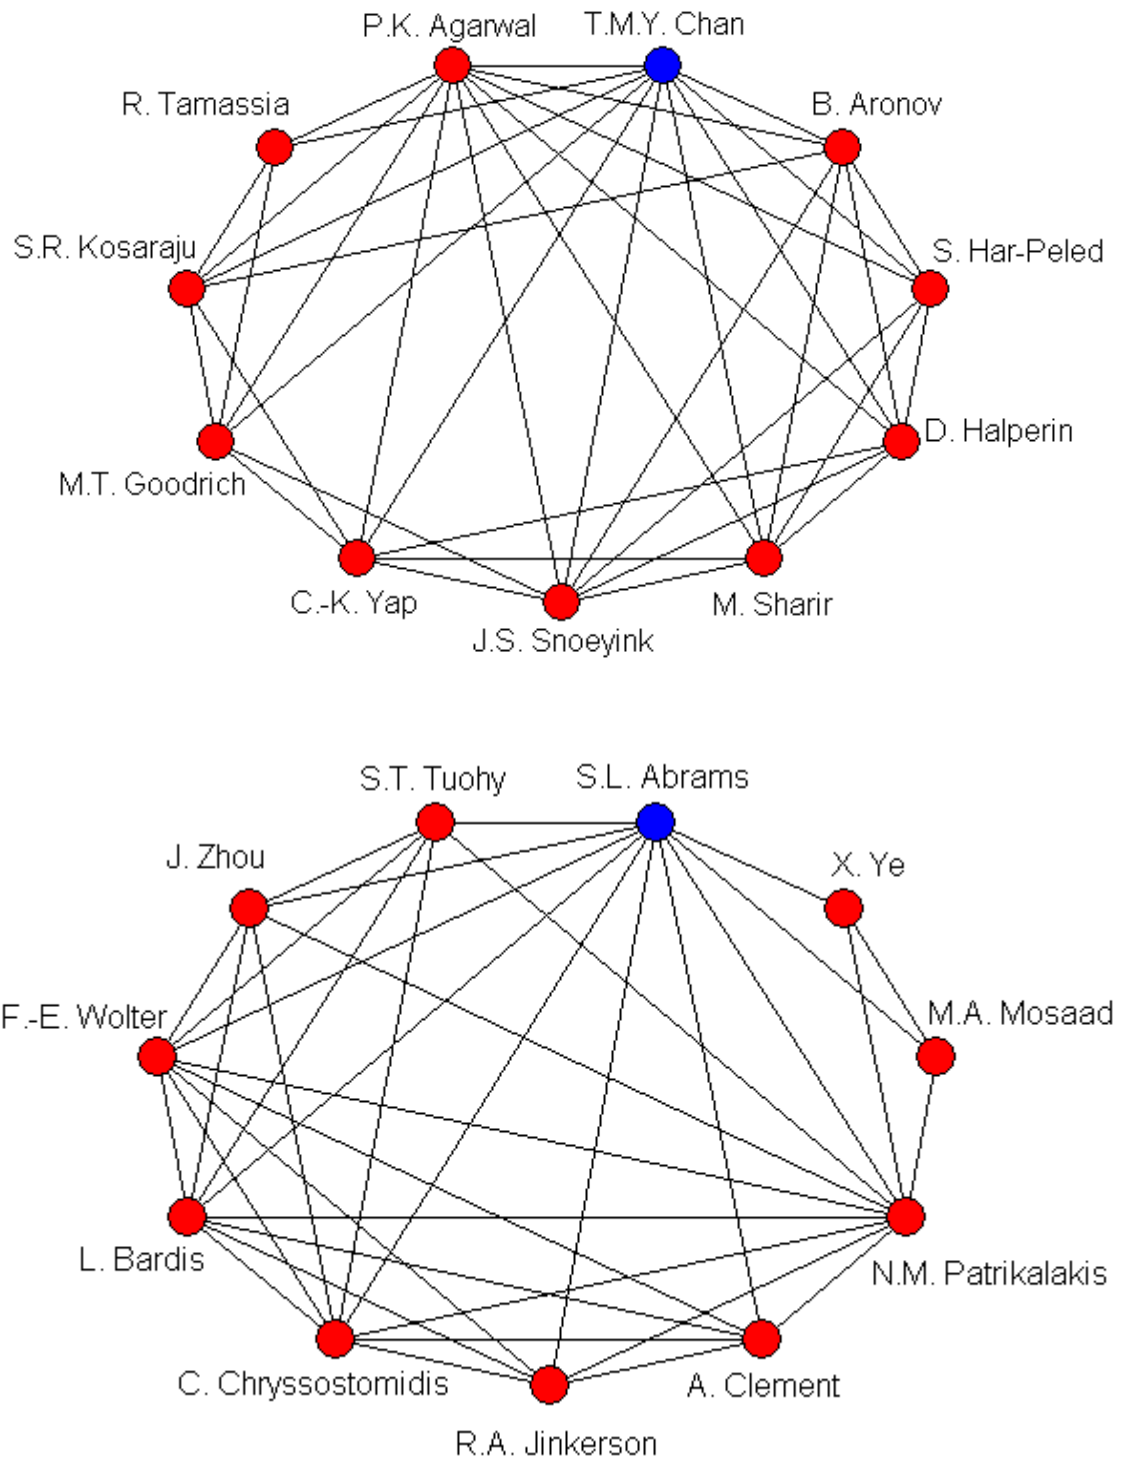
P.K. Agarwal
T.M.Y. Chan
R. Tamassia
B. Aronov
S.R. Kosaraju
S. Har-Peled
M.T. Goodrich
D. Halperin
C.-K. Yap
J.S. Snoeyink
M. Sharir

S.T. Tuohy
S.L. Abrams
J. Zhou
X. Ye
F.-E. Wolter
M.A. Mosaad
L. Bardis
N.M. Patrikalakis
C. Chryssostomidis
A. Clement
R.A. Jinkerson